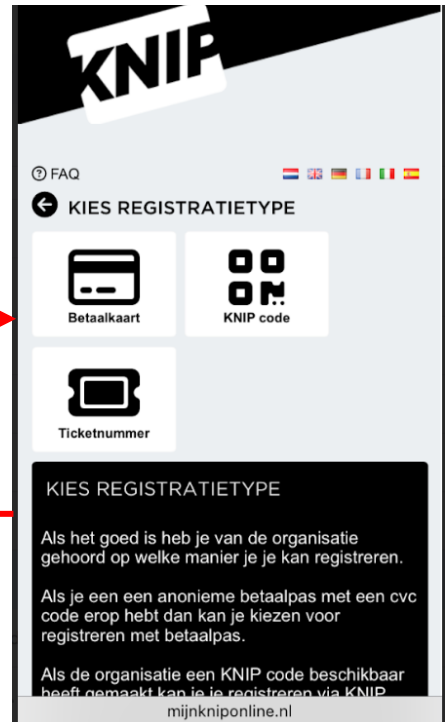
KNIP

FAQ

KIES REGISTRATIETYPE

Betaalkaart

KNIP code

Ticketnummer

KIES REGISTRATIETYPE

Als het goed is heb je van de organisatie gehoord op welke manier je je kan registreren.

Als je een een anonieme betaalpas met een cvc code erop hebt dan kan je kiezen voor registreren met betaalpas.

Als de organisatie een KNIP code beschikbaar heeft gemaakt kan je je registreren via KNIP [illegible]

mijnkniponline.nl